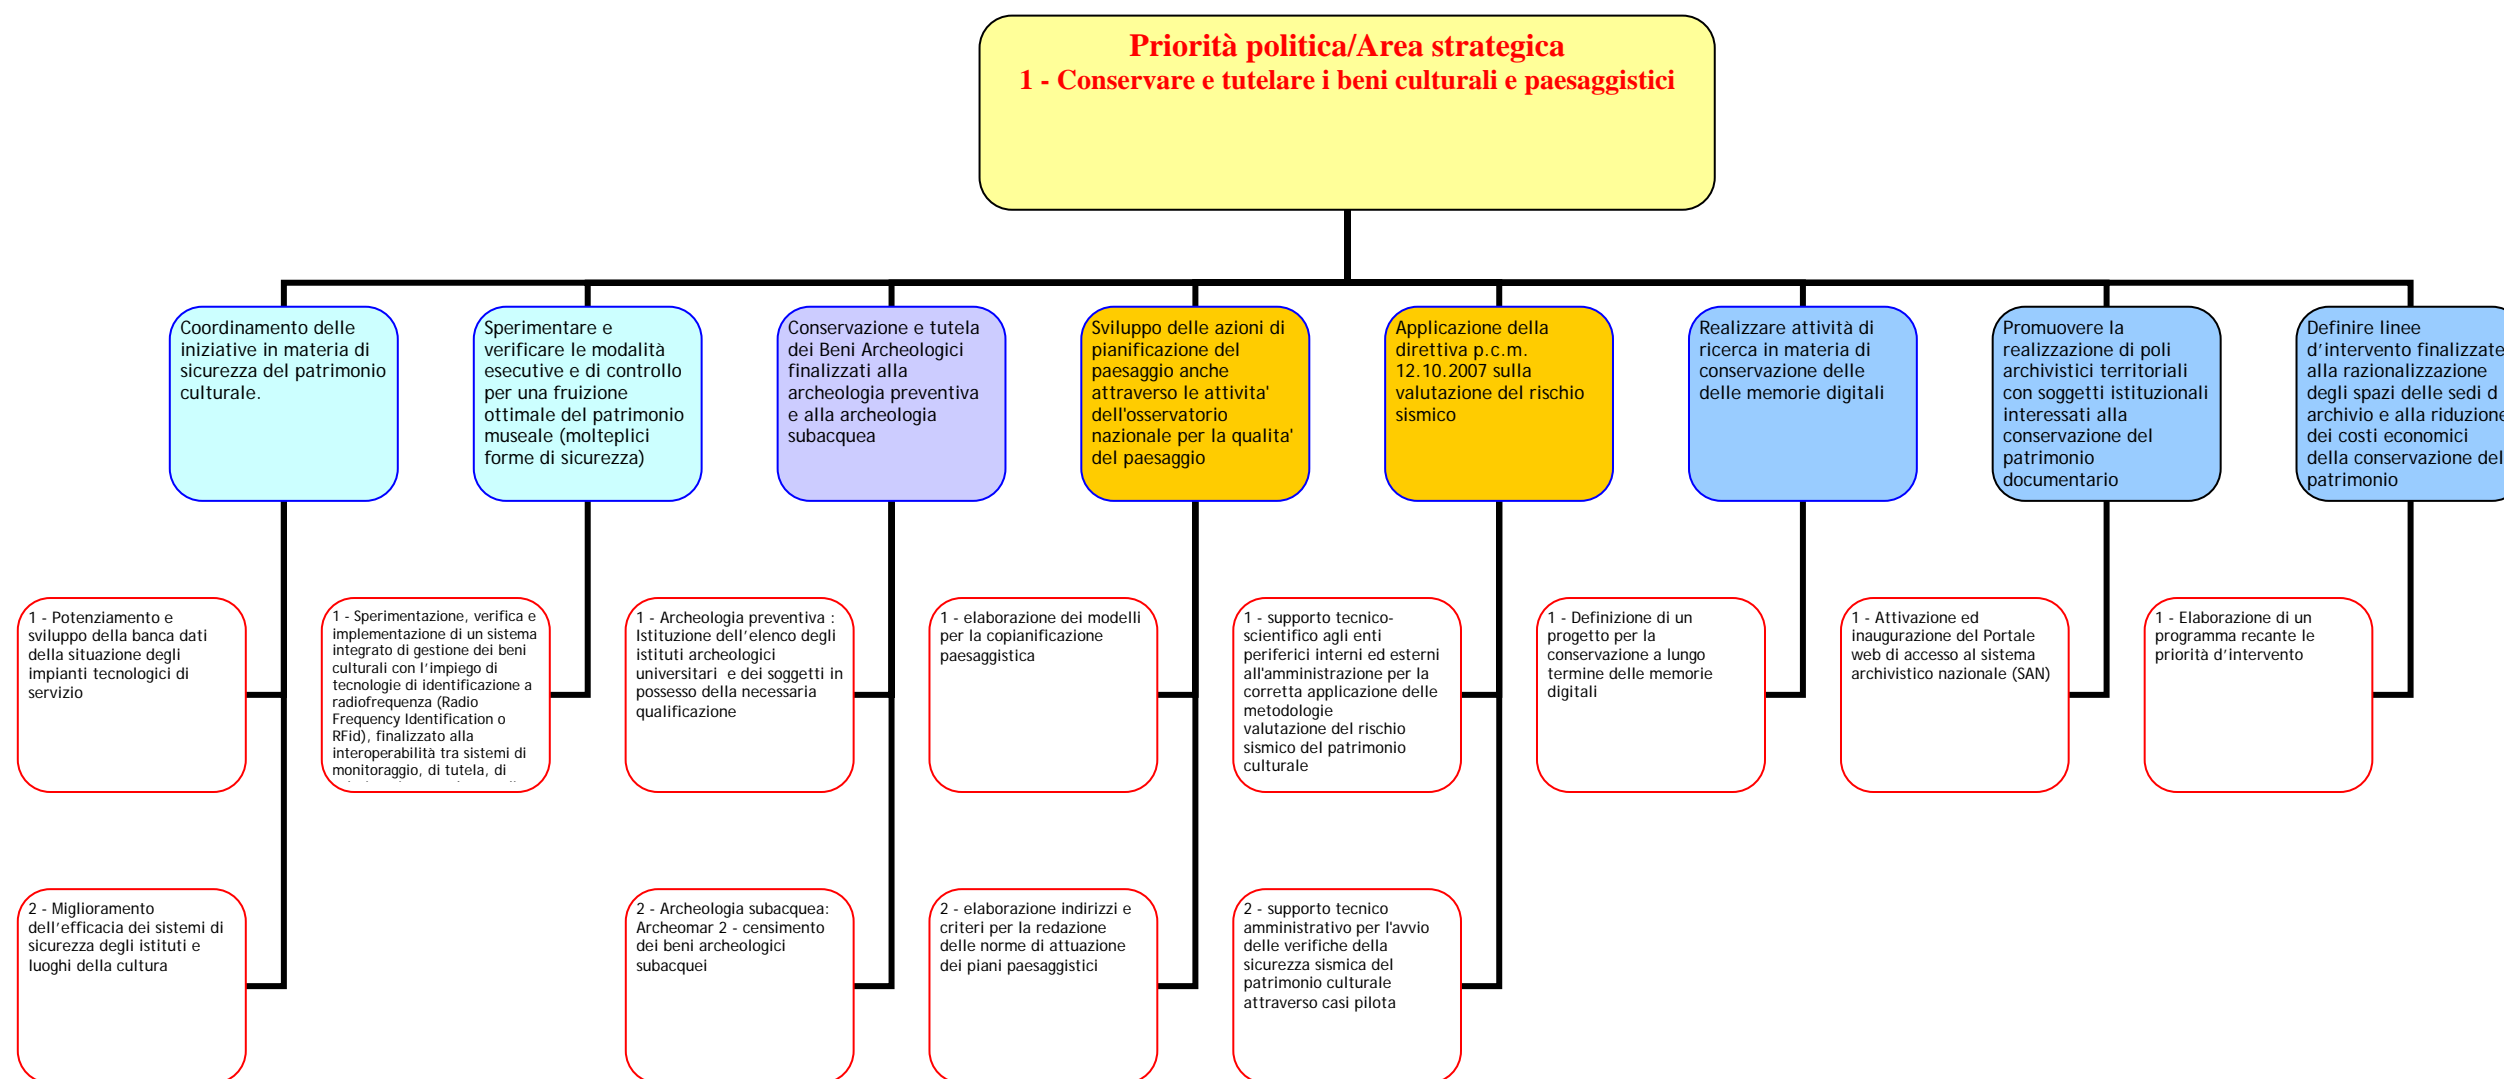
Priorità politica/Area strategica
1 - Conservare e tutelare i beni culturali e paesaggistici

Coordinamento delle iniziative in materia di sicurezza del patrimonio culturale.

Sperimentare e verificare le modalità esecutive e di controllo per una fruizione ottimale del patrimonio museale (molteplici forme di sicurezza)

Conservazione e tutela dei Beni Archeologici finalizzati alla archeologia preventiva e alla archeologia subacquea

Sviluppo delle azioni di pianificazione del paesaggio anche attraverso le attivita' dell'osservatorio nazionale per la qualita' del paesaggio

Applicazione della direttiva p.c.m. 12.10.2007 sulla valutazione del rischio sismico

Realizzare attività di ricerca in materia di conservazione delle delle memorie digitali

Promuovere la realizzazione di poli archivistici territoriali con soggetti istituzionali interessati alla conservazione del patrimonio documentario

Definire linee d'intervento finalizzate alla razionalizzazione degli spazi delle sedi d archivio e alla riduzione dei costi economici della conservazione del patrimonio

1 - Potenziamento e sviluppo della banca dati della situazione degli impianti tecnologici di servizio

2 - Miglioramento dell'efficacia dei sistemi di sicurezza degli istituti e luoghi della cultura

1 - Sperimentazione, verifica e implementazione di un sistema integrato di gestione dei beni culturali con l'impiego di tecnologie di identificazione a radiofrequenza (Radio Frequency Identification o RFid), finalizzato alla interoperabilità tra sistemi di monitoraggio, di tutela, di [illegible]

1 - Archeologia preventiva : Istituzione dell'elenco degli istituti archeologici universitari e dei soggetti in possesso della necessaria qualificazione

2 - Archeologia subacquea: Archeomar 2 - censimento dei beni archeologici subacquei

1 - elaborazione dei modelli per la copianificazione paesaggistica

2 - elaborazione indirizzi e criteri per la redazione delle norme di attuazione dei piani paesaggistici

1 - supporto tecnico-scientifico agli enti periferici interni ed esterni all'amministrazione per la corretta applicazione delle metodologie valutazione del rischio sismico del patrimonio culturale

2 - supporto tecnico amministrativo per l'avvio delle verifiche della sicurezza sismica del patrimonio culturale attraverso casi pilota

1 - Definizione di un progetto per la conservazione a lungo termine delle memorie digitali

1 - Attivazione ed inaugurazione del Portale web di accesso al sistema archivistico nazionale (SAN)

1 - Elaborazione di un programma recante le priorità d'intervento